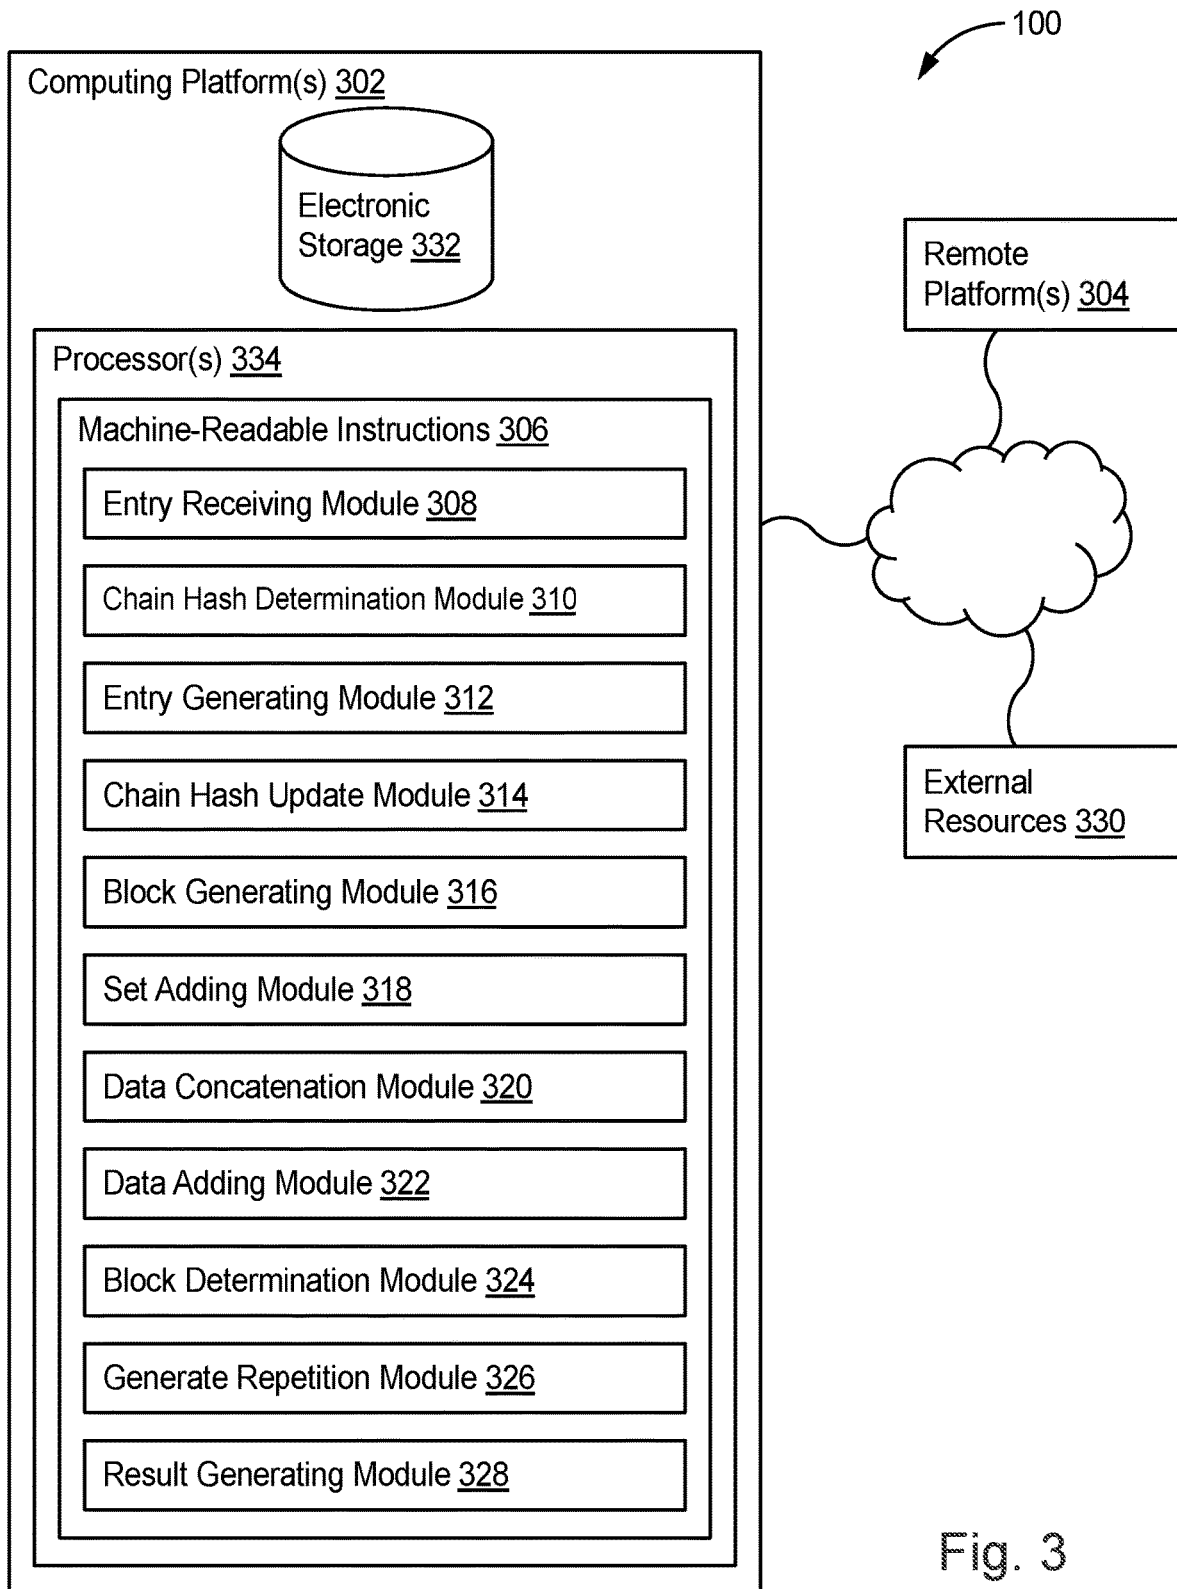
100

Computing Platform(s) 302

Electronic Storage 332

Processor(s) 334

Machine-Readable Instructions 306

Entry Receiving Module 308

Chain Hash Determination Module 310

Entry Generating Module 312

Chain Hash Update Module 314

Block Generating Module 316

Set Adding Module 318

Data Concatenation Module 320

Data Adding Module 322

Block Determination Module 324

Generate Repetition Module 326

Result Generating Module 328

Remote Platform(s) 304

External Resources 330

Fig. 3